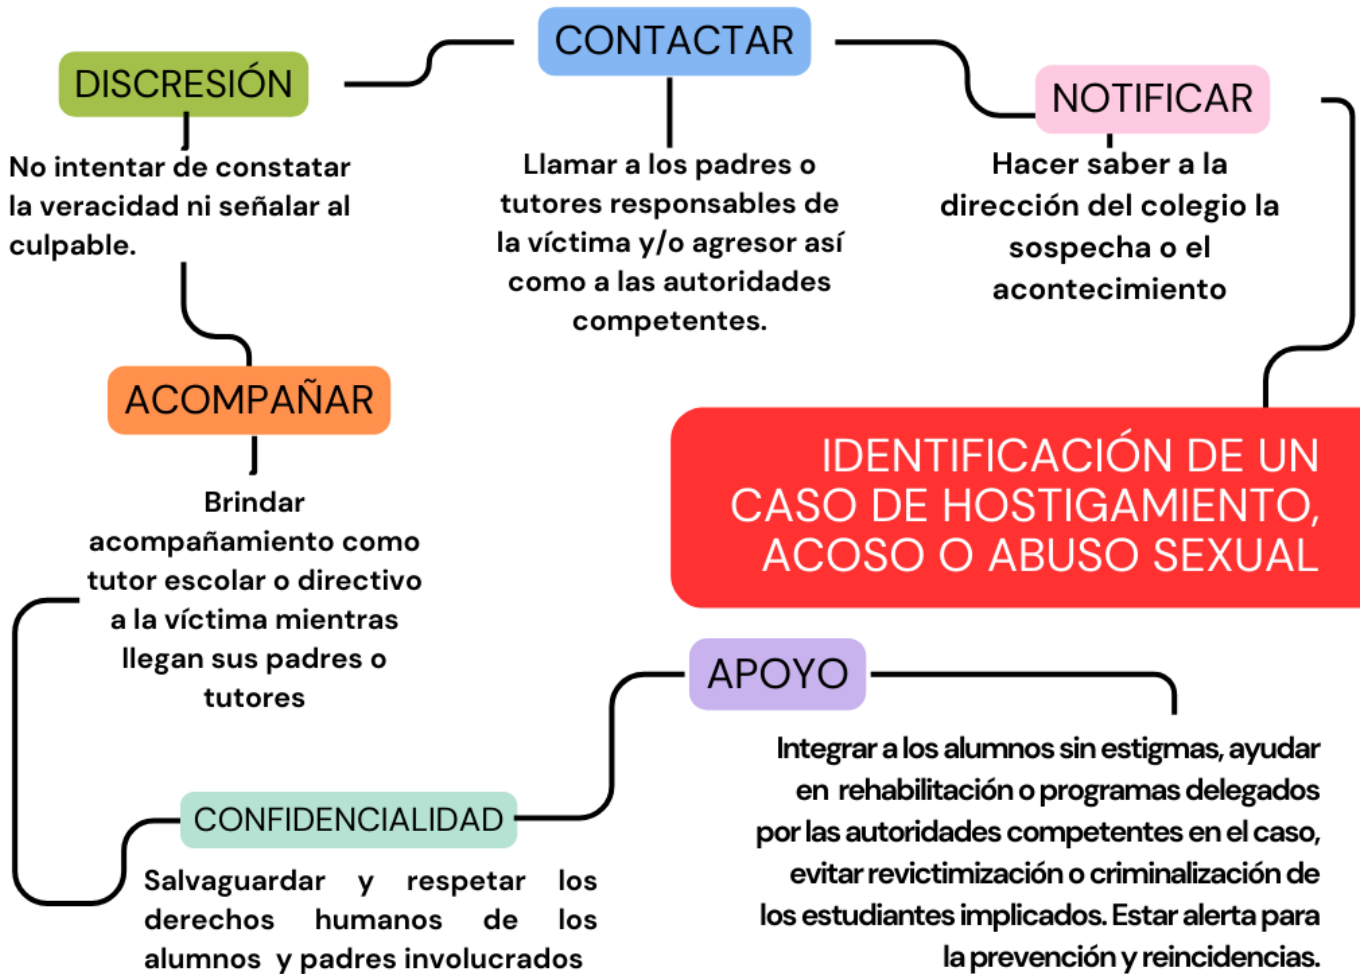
DISCRESIÓN

No intentar de constatar la veracidad ni señalar al culpable.

CONTACTAR

Llamar a los padres o tutores responsables de la víctima y/o agresor así como a las autoridades competentes.

NOTIFICAR

Hacer saber a la dirección del colegio la sospecha o el acontecimiento

ACOMPAÑAR

Brindar acompañamiento como tutor escolar o directivo a la víctima mientras llegan sus padres o tutores

IDENTIFICACIÓN DE UN CASO DE HOSTIGAMIENTO, ACOSO O ABUSO SEXUAL

APOYO

Integrar a los alumnos sin estigmas, ayudar en rehabilitación o programas delegados por las autoridades competentes en el caso, evitar revictimización o criminalización de los estudiantes implicados. Estar alerta para la prevención y reincidencias.

CONFIDENCIALIDAD

Salvaguardar y respetar los derechos humanos de los alumnos y padres involucrados